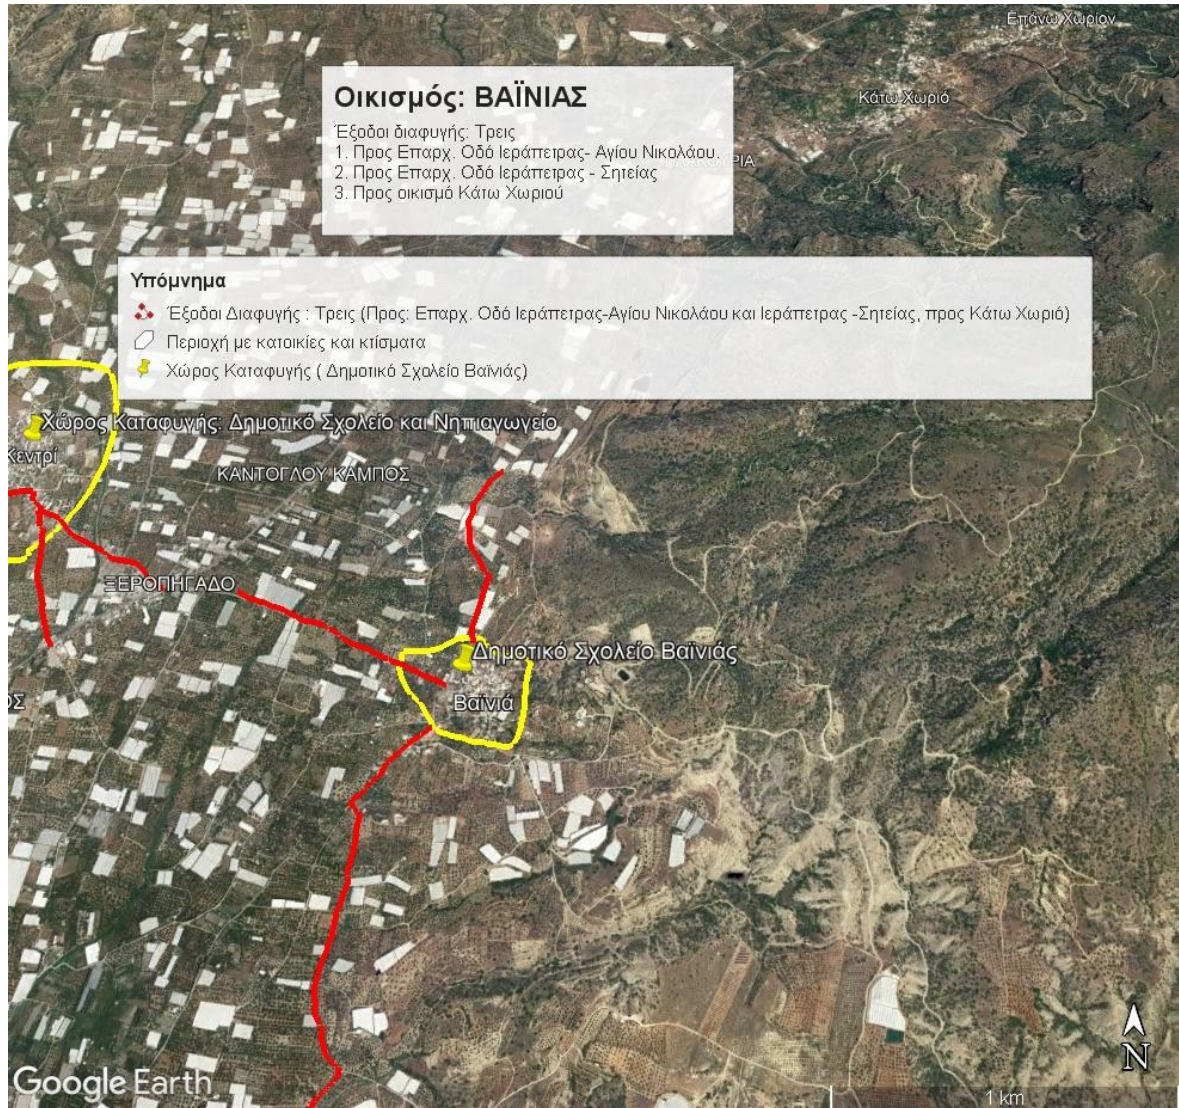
Επάνω Χωριόν

Κάτω Χωριό

Οικισμός: ΒΑΪΝΙΑΣ

Έξοδοι διαφυγής: Τρεις
1. Προς Επαρχ. Οδό Ιεράπετρας- Αγίου Νικολάου.
2. Προς Επαρχ. Οδό Ιεράπετρας - Σητείας
3. Προς οικισμό Κάτω Χωριού

ΡΙΑ

Υπόμνημα
Έξοδοι Διαφυγής : Τρεις (Προς: Επαρχ. Οδό Ιεράπετρας-Αγίου Νικολάου και Ιεράπετρας -Σητείας, προς Κάτω Χωριό)
Περιοχή με κατοικίες και κτίσματα
Χώρος Καταφυγής ( Δημοτικό Σχαλείο Βαϊνιάς)

Χώρος Καταφυγής: Δημοτικό Σχολείο και Νηπιαγωγείο

Κεντρί

ΚΑΝΤΟΓΛΟΥ ΚΑΜΠΟΣ

ΞΕΡΟΠΗΓΑΔΟ

ΟΣ

Δημοτικό Σχολείο Βαϊνιάς

Βαϊνιά

Google Earth

1 km

N